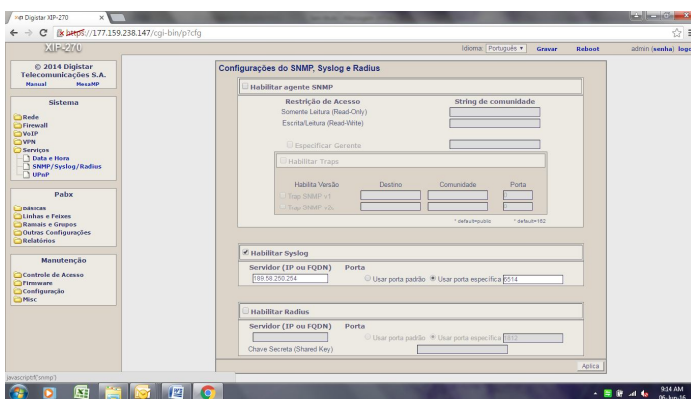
Digistar XIP-270

https://177.159.238.147/cgi-bin/p?cfg

XIP-270

Idioma: Português ▾ Gravar Reboot admin (senha) logo

© 2014 Digistar Telecomunicações S.A.
Manual MesaMP

Sistema
Rede
Firewall
VoIP
VPN
Serviços
Data e Hora
SNMP/Syslog/Radius
UPnP

Pabx
Máscaras
Linhas e Feixes
Ramais e Grupos
Outras Configurações
Relatórios

Manutenção
Controle de Acesso
Firmware
Configuração
Misc

Configurações do SNMP, Syslog e Radius

Habilitar agente SNMP

| Restrição de Acesso | String de comunidade |
|---|---|
| Somente Leitura (Read-Only) | |
| Escrita/Leitura (Read-Write) | |

Especificar Gerente

Habilitar Traps

| Habilita Versão | Destino | Comunidade | Porta |
|---|---|---|---|
| Trap SNMP v1 | | | 0 |
| Trap SNMP v2c | | | 0 |

* default=public * default=162

Habilitar Syslog

Servidor (IP ou FQDN) Porta
189.58.250.254 Usar porta padrão Usar porta específica 5514

Habilitar Radius

Servidor (IP ou FQDN) Porta
Usar porta padrão Usar porta específica 1812
Chave Secreta (Shared Key)

Aplica

javascript:f('snmp')

9:14 AM
06-Jun-16